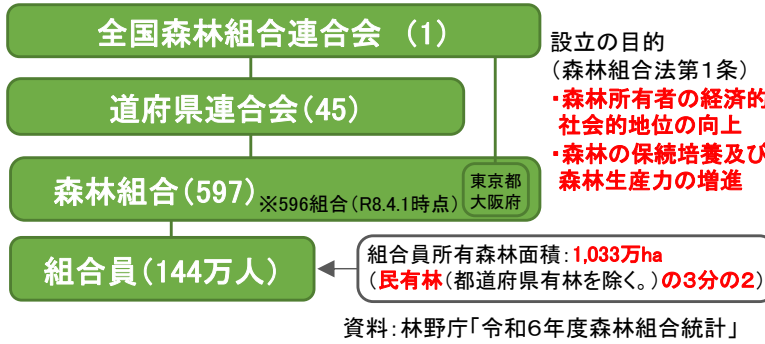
全国森林組合連合会 (1)

道府県連合会(45)

森林組合(597) ※596組合(R8.4.1時点)

東京都
大阪府

組合員(144万人)

設立の目的
(森林組合法第1条)
・森林所有者の経済的
社会的地位の向上
・森林の保続培養及び
森林生産力の増進

組合員所有森林面積:1,033万ha
(民有林(都道府県有林を除く。)の3分の2)

資料:林野庁「令和6年度森林組合統計」